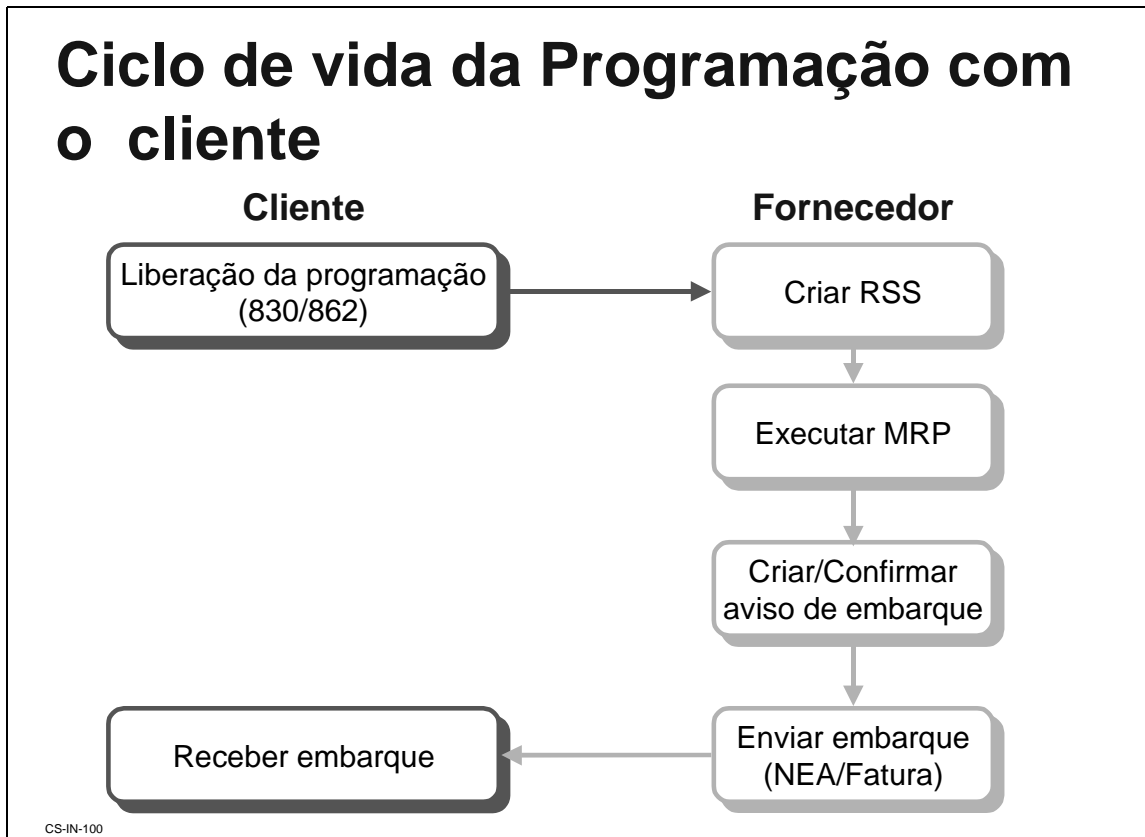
Ciclo de vida da Programação com o cliente

Cliente

Fornecedor

Liberação da programação (830/862)

Criar RSS

Executar MRP

Criar/Confirmar aviso de embarque

Enviar embarque (NEA/Fatura)

Receber embarque

CS-IN-100